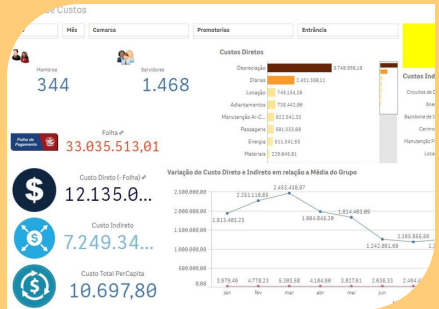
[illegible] Custos

Mês | Comarca | Promotorias | Entrância

Membros
344

Servidores
1.468

Folha de Pagamento

Folha
33.035.513,01

Custo Direto (- Folha)
12.135.0...

Custo Indireto
7.249.34...

Custo Total PerCapita
10.697,80

Custos Diretos

| | |
|---|---|
| Depreciação | 3.748.958,28 |
| Diárias | 1.451.588,11 |
| Locação | 745.164,28 |
| Adiantamentos | 738.442,88 |
| Manutenção Ar-C... | 612.341,33 |
| Passagens | 581.333,88 |
| Energia | 611.541,55 |
| Materiais | 328.845,81 |

Custos Indi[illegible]

Circuitos de D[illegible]
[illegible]
Backbone de I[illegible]
Centra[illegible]
Manutenção P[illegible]
Loca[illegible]

Variação do Custo Direto e Indireto em relação a Média do Grupo

2.500.000,00
2.000.000,00
1.500.000,00
1.000.000,00
500.000,00
0,00

1.813.480,23
2.261.118,88
2.453.438,97
1.984.848,28
1.814.481,89
1.242.861,88
1.163.855,88

3.978,48
4.778,23
5.281,58
4.184,68
3.827,81
1.636,33
3.464,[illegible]

jan
fev
mar
abr
mai
jun
jul